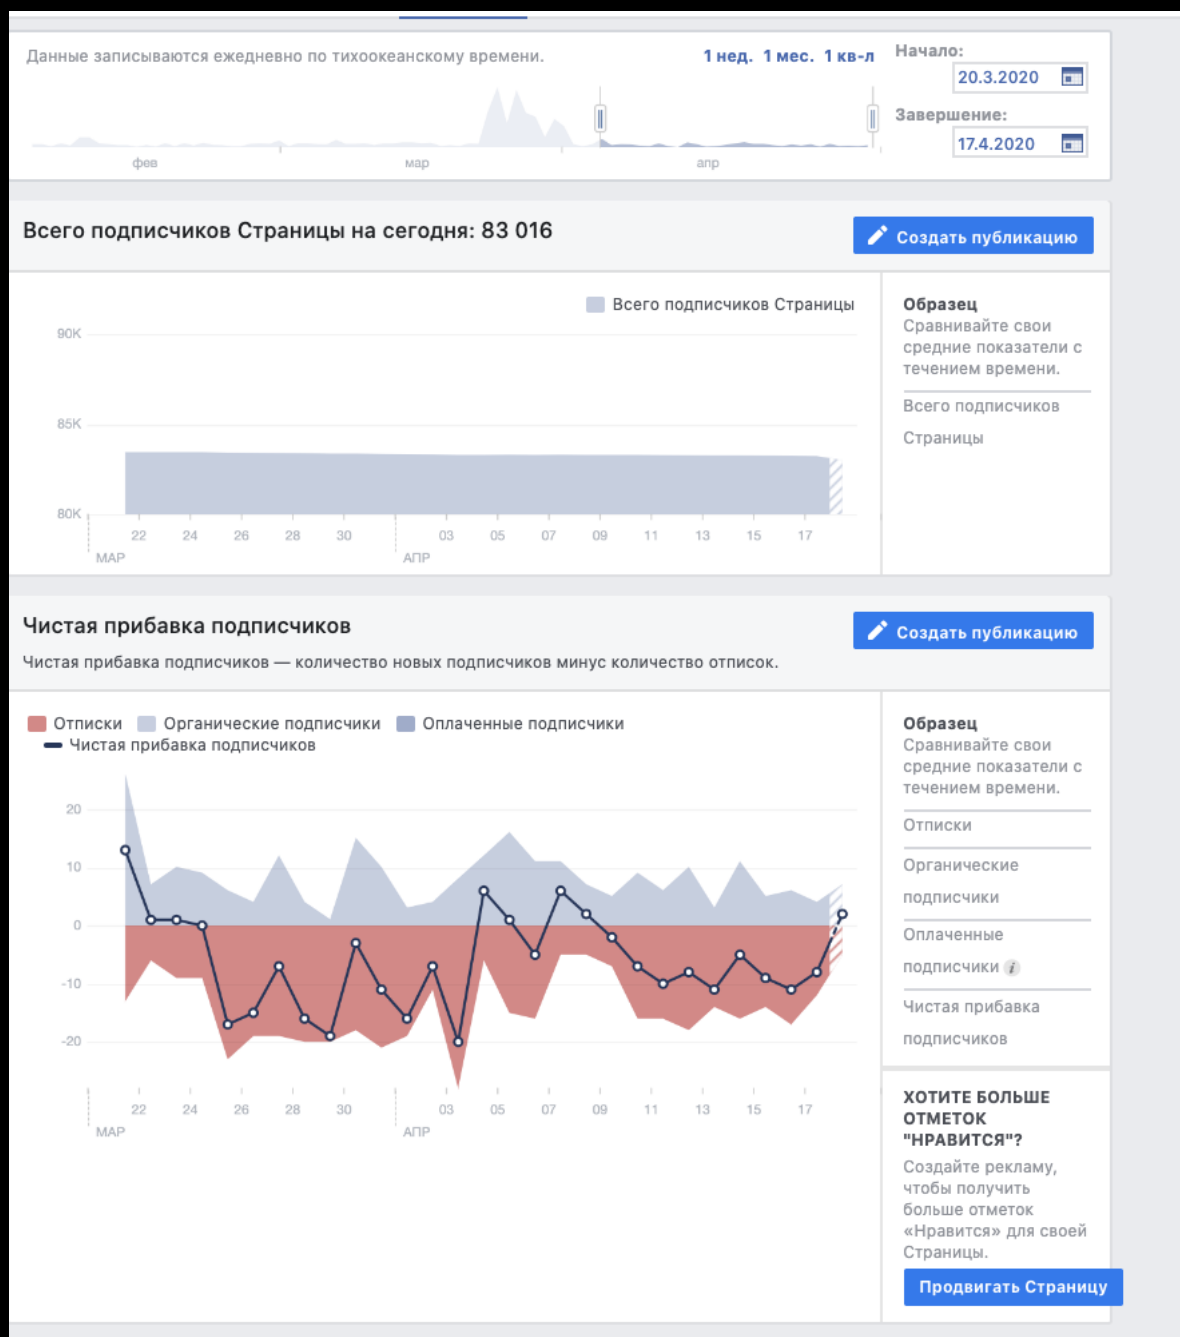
Данные записываются ежедневно по тихоокеанскому времени.

1 нед. 1 мес. 1 кв-л

Начало: 20.3.2020

Завершение: 17.4.2020

фев мар апр

Всего подписчиков Страницы на сегодня: 83 016

Создать публикацию

Всего подписчиков Страницы

90K
85K
80K

22 24 26 28 30 03 05 07 09 11 13 15 17
МАР АПР

Образец
Сравнивайте свои средние показатели с течением времени.

Всего подписчиков Страницы

Чистая прибавка подписчиков

Создать публикацию

Чистая прибавка подписчиков — количество новых подписчиков минус количество отписок.

Отписки Органические подписчики Оплаченные подписчики
Чистая прибавка подписчиков

20
10
0
-10
-20

22 24 26 28 30 03 05 07 09 11 13 15 17
МАР АПР

Образец
Сравнивайте свои средние показатели с течением времени.

Отписки

Органические подписчики

Оплаченные подписчики

Чистая прибавка подписчиков

ХОТИТЕ БОЛЬШЕ ОТМЕТОК "НРАВИТСЯ"?
Создайте рекламу, чтобы получить больше отметок «Нравится» для своей Страницы.

Продвигать Страницу